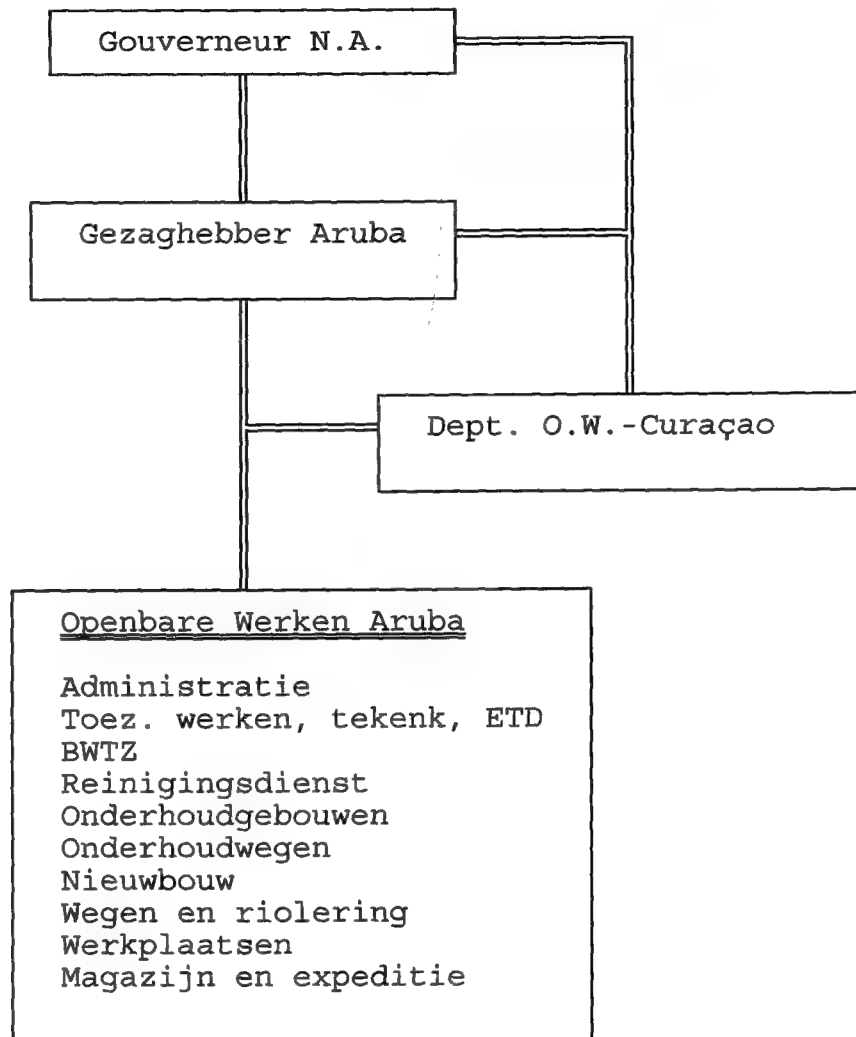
Gouverneur N.A.

Gezaghebber Aruba

Dept. O.W.-Curaçao

Openbare Werken Aruba

Administratie
Toez. werken, tekenk, ETD
BWTZ
Reinigingsdienst
Onderhoudgebouwen
Onderhoudwegen
Nieuwbouw
Wegen en riolering
Werkplaatsen
Magazijn en expeditie